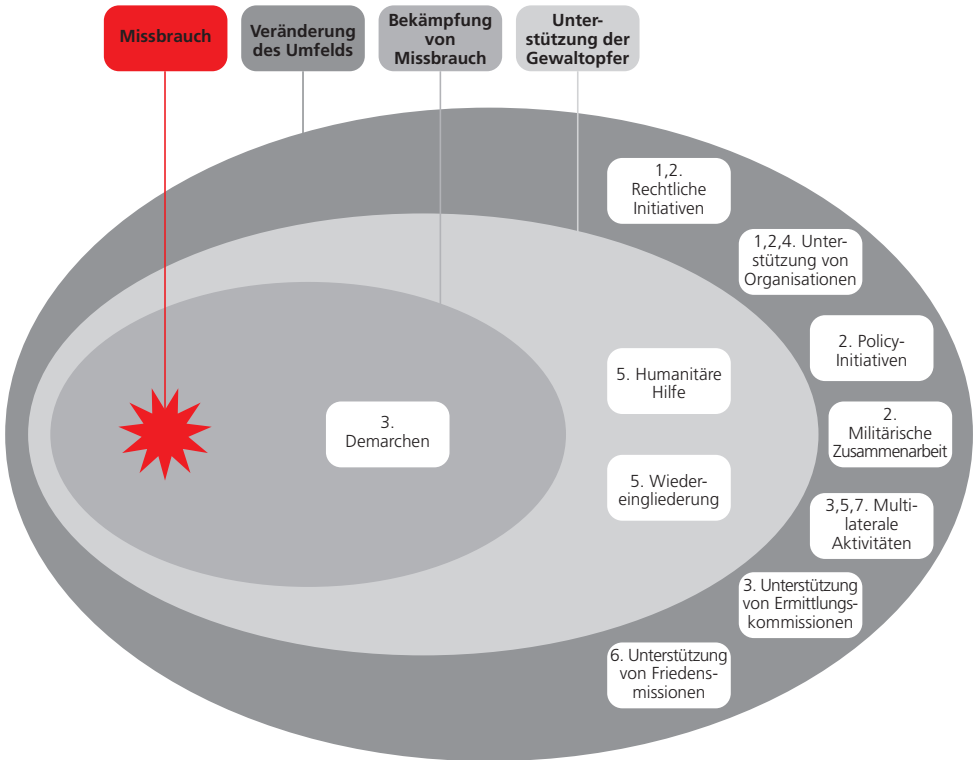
Missbrauch

Veränderung des Umfelds

Bekämpfung von Missbrauch

Unterstützung der Gewaltopfer

1,2. Rechtliche Initiativen

1,2,4. Unterstützung von Organisationen

2. Policy-Initiativen

2. Militärische Zusammenarbeit

3,5,7. Multilaterale Aktivitäten

3. Unterstützung von Ermittlungskommissionen

6. Unterstützung von Friedensmissionen

5. Humanitäre Hilfe

5. Wiedereingliederung

3. Demarchen